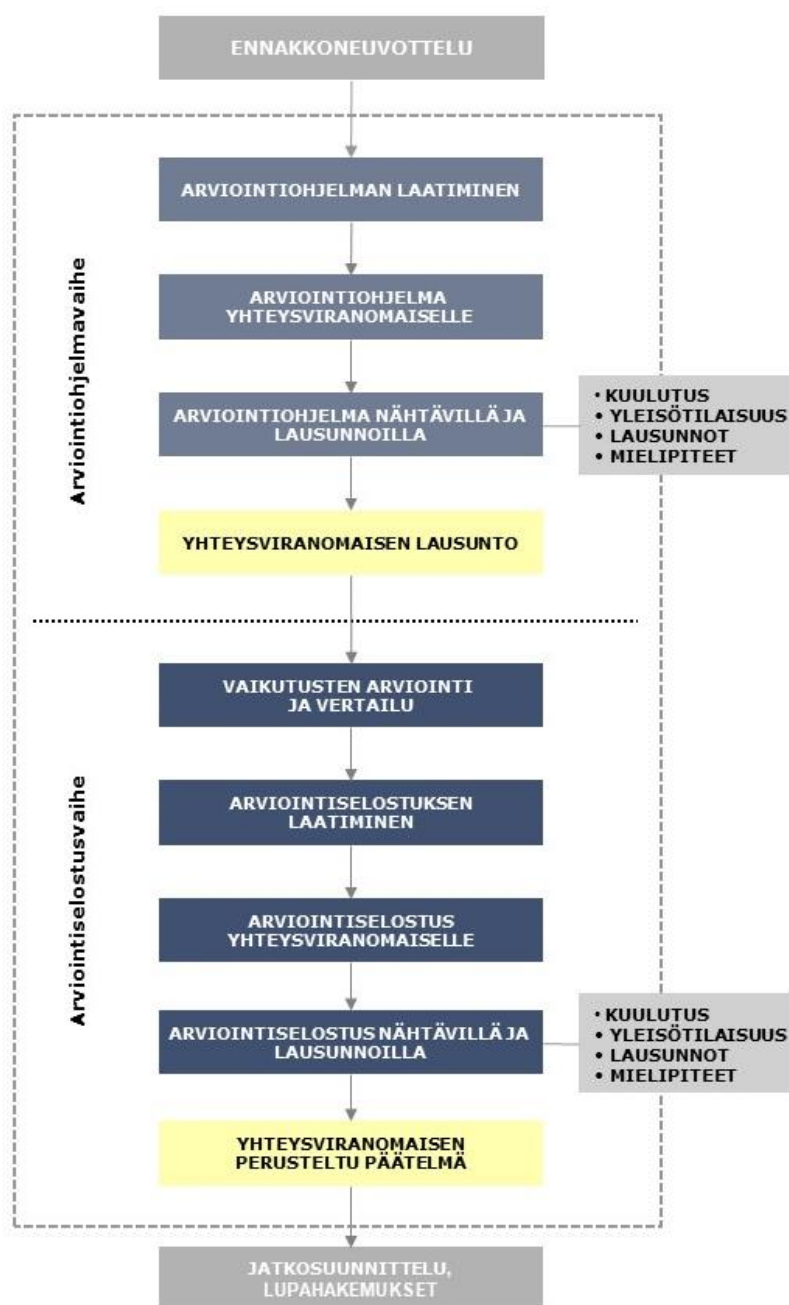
ENNAKKONEUVOTTELU

Arviointiohjelmavaihe

ARVIOINTIOHJELMAN LAATIMINEN

ARVIOINTIOHJELMA YHTEYSVIRANOMAISELLE

ARVIOINTIOHJELMA NÄHTÄVILLÄ JA LAUSUNNOILLA

• KUULUTUS
• YLEISÖTILAISUUS
• LAUSUNNOT
• MIELIPITEET

YHTEYSVIRANOMAISEN LAUSUNTO

Arviointiselostusvaihe

VAIKUTUSTEN ARVIOINTI JA VERTAILU

ARVIOINTISELOSTUKSEN LAATIMINEN

ARVIOINTISELOSTUS YHTEYSVIRANOMAISELLE

ARVIOINTISELOSTUS NÄHTÄVILLÄ JA LAUSUNNOILLA

• KUULUTUS
• YLEISÖTILAISUUS
• LAUSUNNOT
• MIELIPITEET

YHTEYSVIRANOMAISEN PERUSTELTU PÄÄTELMÄ

JATKOSUUNNITTELU, LUPAHAKEMUKSET